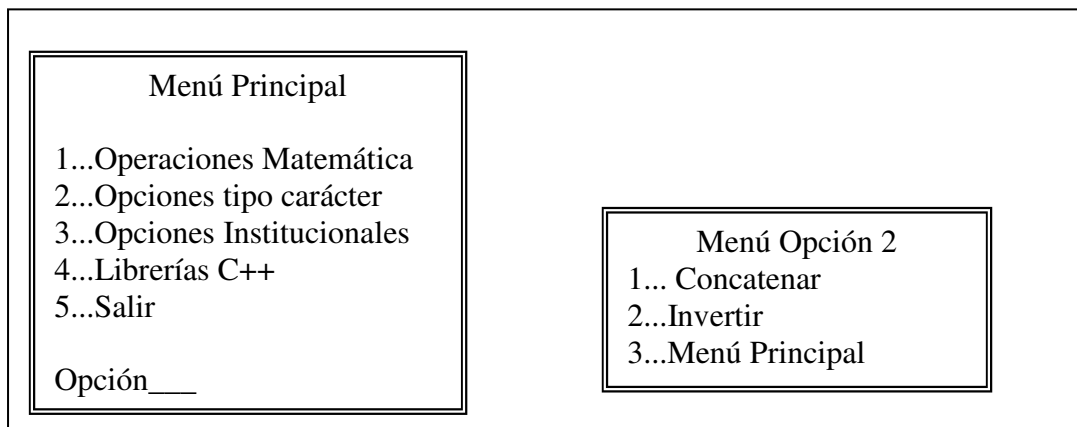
Menú Principal

1...Operaciones Matemática
2...Opciones tipo carácter
3...Opciones Institucionales
4...Librerías C++
5...Salir

Opción___

Menú Opción 2
1... Concatenar
2...Invertir
3...Menú Principal